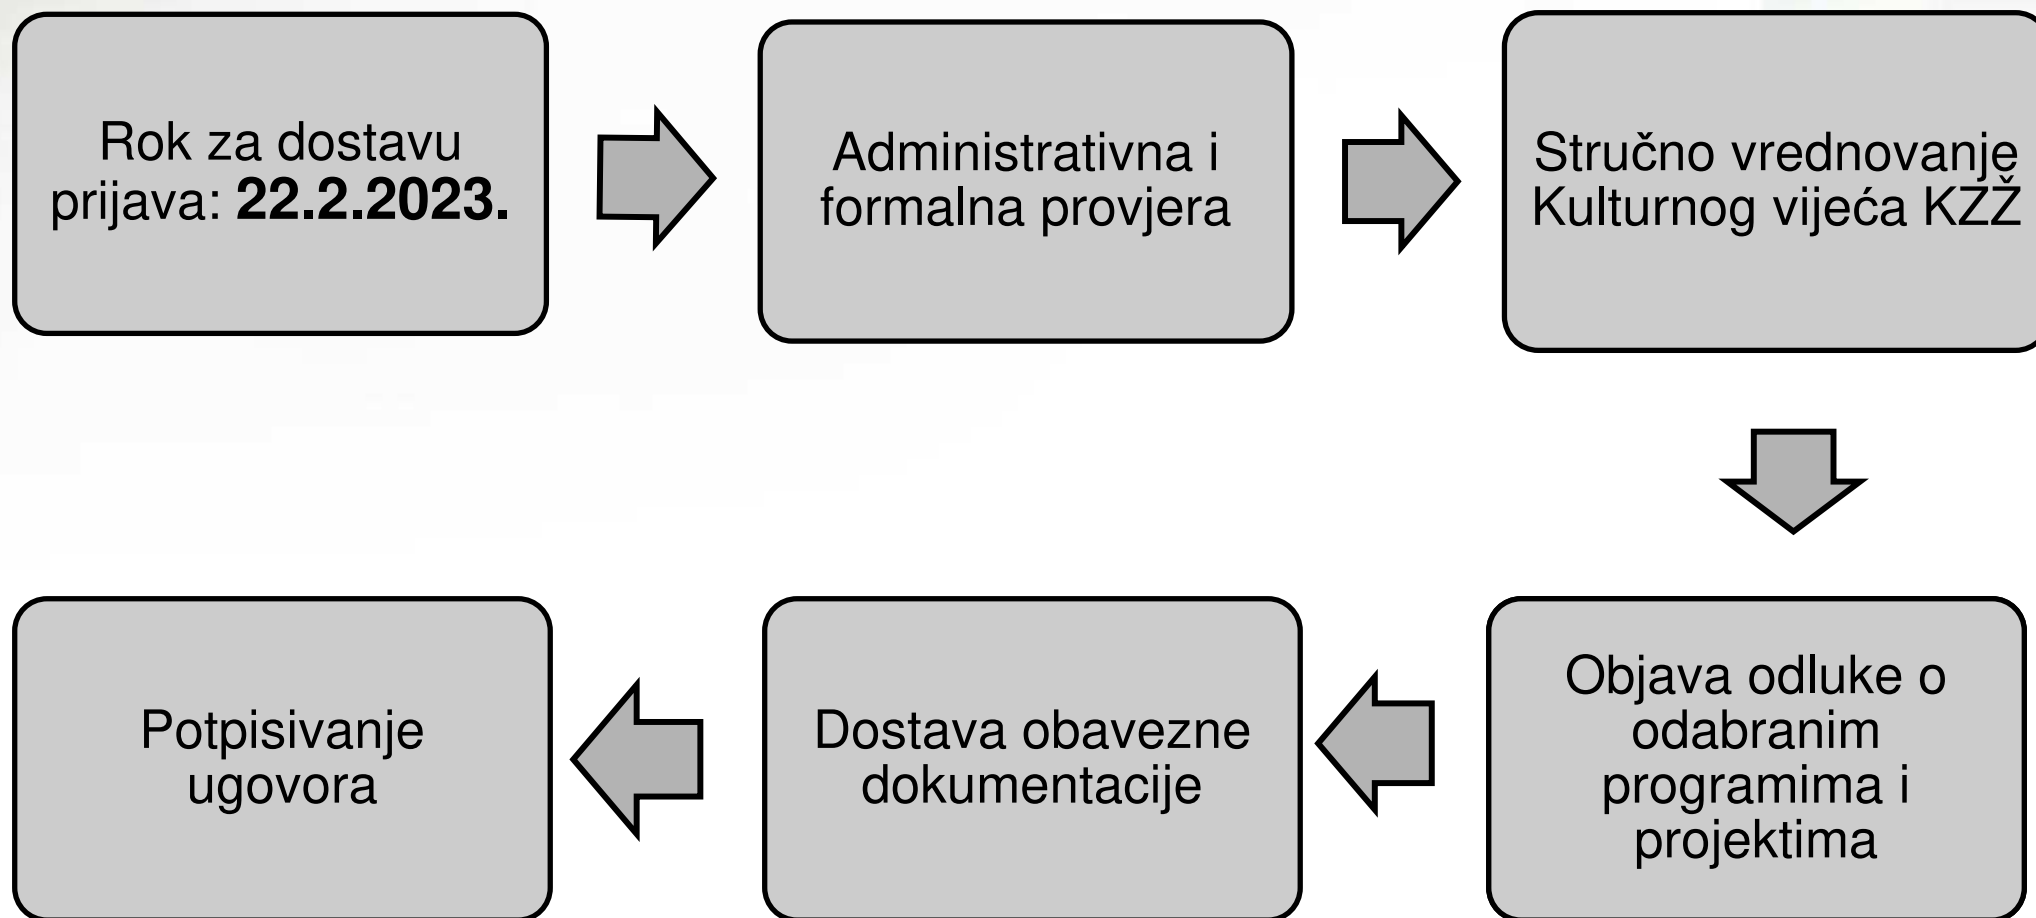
Rok za dostavu prijava: **22.2.2023.**

Administrativna i formalna provjera

Stručno vrednovanje Kulturnog vijeća KZŽ

Objava odluke o odabranim programima i projektima

Dostava obavezne dokumentacije

Potpisivanje ugovora